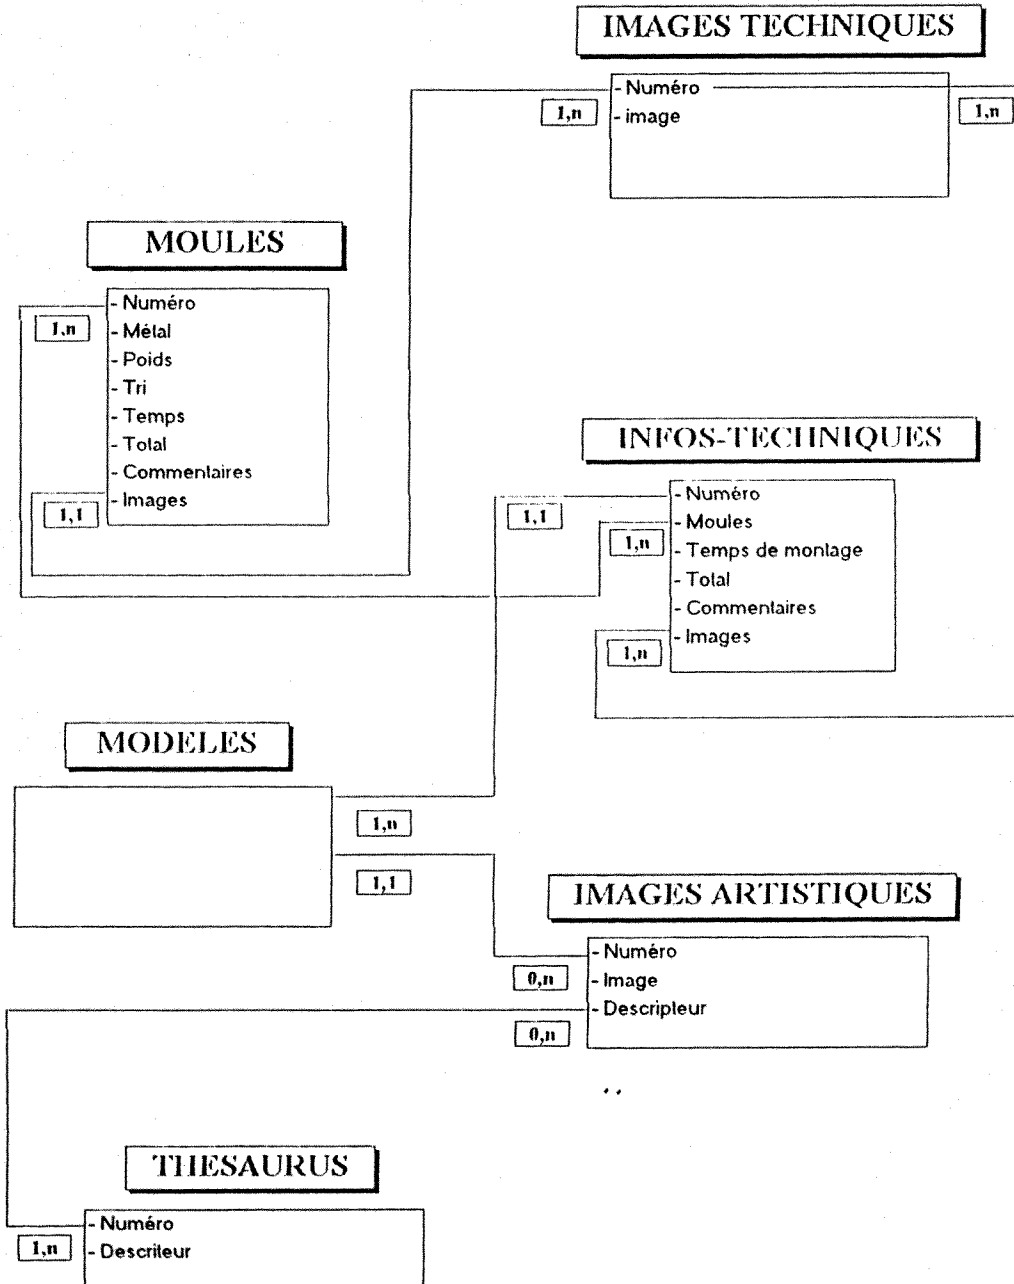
IMAGES TECHNIQUES

1,n

- Numéro
- image

1,n

MOULES

1,n

- Numéro
- Métal
- Poids
- Tri
- Temps
- Total
- Commentaires
- Images

1,1

INFOS-TECHNIQUES

1,1

- Numéro
- Moules
- Temps de montage
- Total
- Commentaires
- Images

1,n

1,n

MODELES

1,n

1,1

IMAGES ARTISTIQUES

- Numéro
- Image
- Descripteur

0,n

0,n

THESAURUS

1,n

- Numéro
- Descriteur